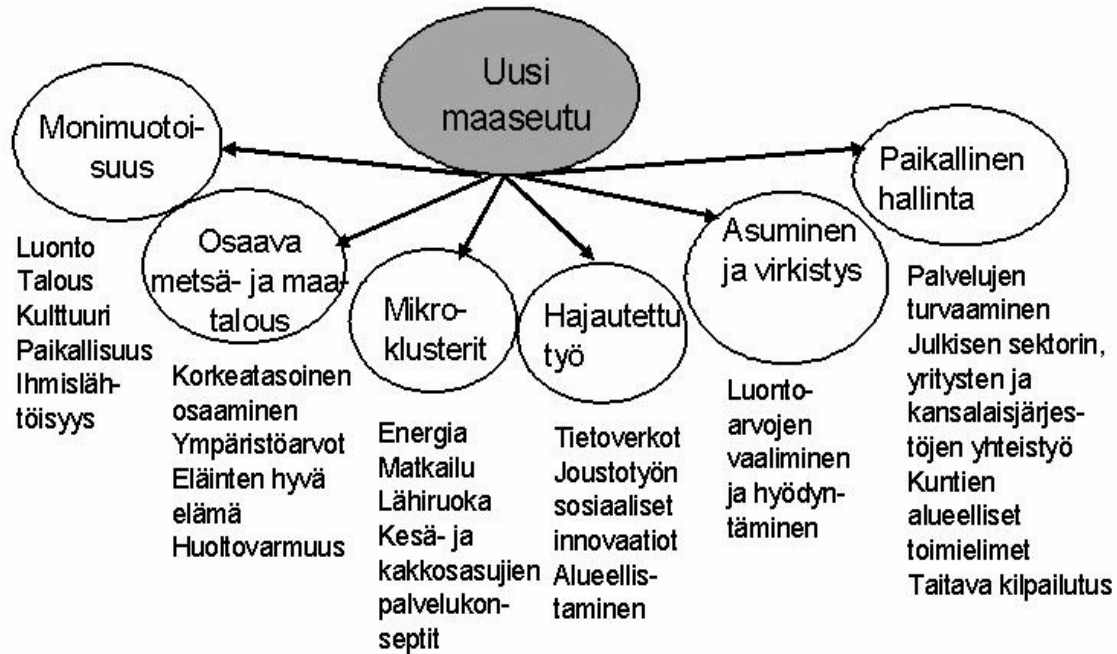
Uusi maaseutu

Monimuotoisuus

Luonto
Talous
Kulttuuri
Paikallisuus
Ihmislähtöisyys

Osaava metsä- ja maatalous

Korkeatasoinen osaaminen
Ympäristöarvot
Eläinten hyvä elämä
Huoltovarmuus

Mikroklusterit

Energia
Matkailu
Lähiruoka
Kesä- ja kakkosasujien palvelukonseptit

Hajautettu työ

Tietoverkot
Joustotyön sosiaaliset innovaatiot
Alueellistaminen

Asuminen ja virkistys

Luontoarvojen vaaliminen ja hyödyntäminen

Paikallinen hallinta

Palvelujen turvaaminen
Julkisen sektorin, yritysten ja kansalaisjärjestöjen yhteistyö
Kuntien alueelliset toimielimet
Taitava kilpailutus